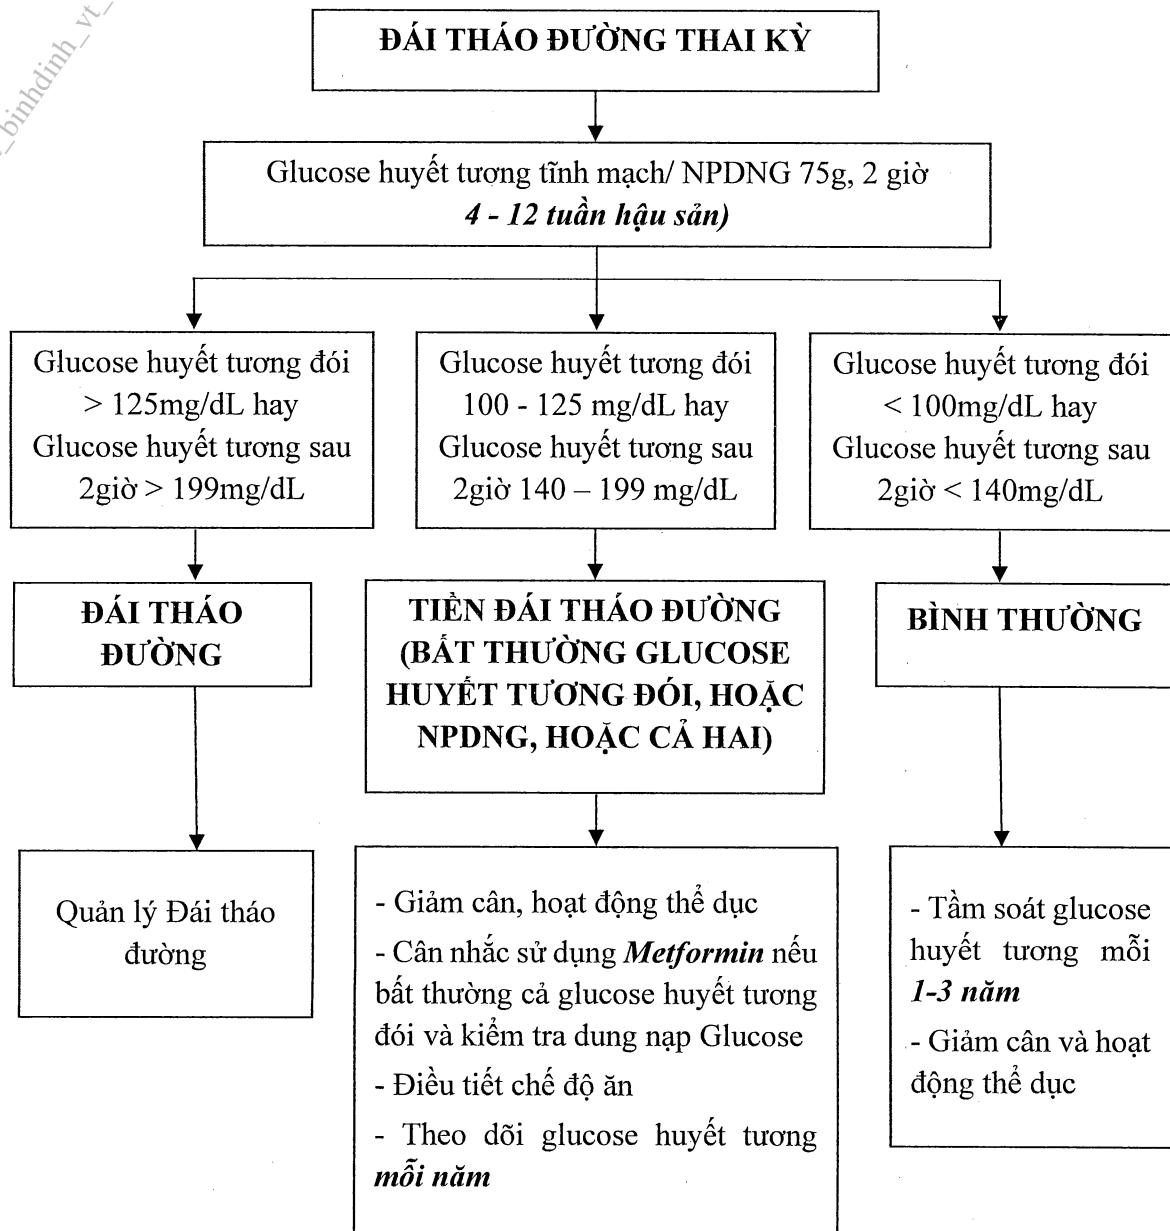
_binhdinh_vt_

ĐÁI THÁO ĐƯỜNG THAI KỲ

Glucose huyết tương tĩnh mạch/ NPDNG 75g, 2 giờ
***4 - 12 tuần hậu sản)***

Glucose huyết tương đói > 125mg/dL hay Glucose huyết tương sau 2giờ > 199mg/dL

Glucose huyết tương đói 100 - 125 mg/dL hay Glucose huyết tương sau 2giờ 140 – 199 mg/dL

Glucose huyết tương đói < 100mg/dL hay Glucose huyết tương sau 2giờ < 140mg/dL

**ĐÁI THÁO ĐƯỜNG**

**TIỀN ĐÁI THÁO ĐƯỜNG (BẤT THƯỜNG GLUCOSE HUYẾT TƯƠNG ĐÓI, HOẶC NPDNG, HOẶC CẢ HAI)**

**BÌNH THƯỜNG**

Quản lý Đái tháo đường

- Giảm cân, hoạt động thể dục
- Cân nhắc sử dụng ***Metformin*** nếu bất thường cả glucose huyết tương đói và kiểm tra dung nạp Glucose
- Điều tiết chế độ ăn
- Theo dõi glucose huyết tương ***mỗi năm***

- Tầm soát glucose huyết tương mỗi ***1-3 năm***
- Giảm cân và hoạt động thể dục